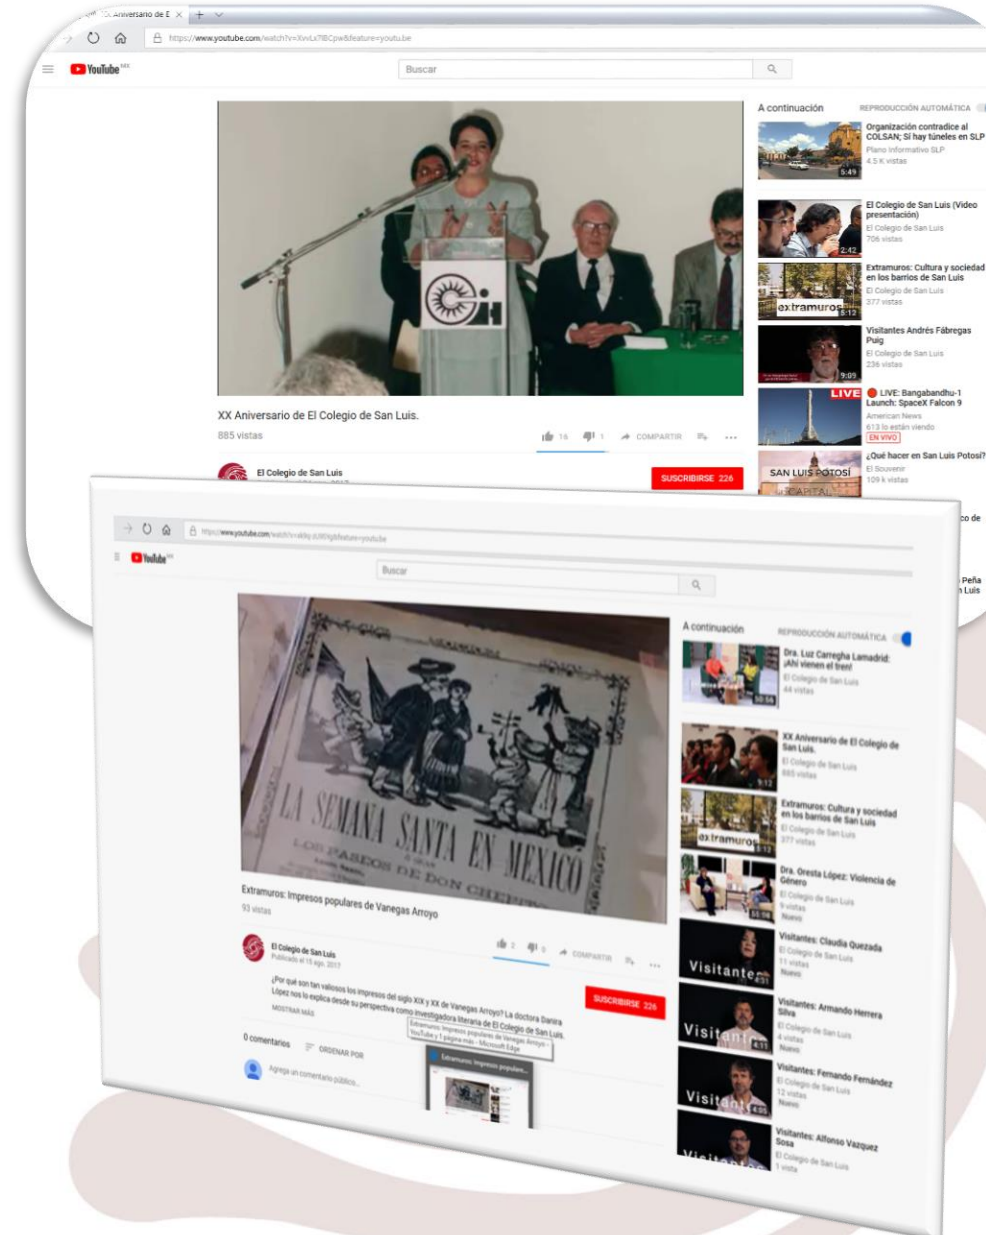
XX Aniversario de E ×  +

https://www.youtube.com/watch?v=XvvLx7IBCpw&feature=youtu.be

YouTube MX

Buscar

A continuación

REPRODUCCIÓN AUTOMÁTICA

Organización contradice al COLSAN; Sí hay túneles en SLP
Plano Informativo SLP
4.5 K vistas
5:49

El Colegio de San Luis (Video presentación)
El Colegio de San Luis
706 vistas
2:42

Extramuros: Cultura y sociedad en los barrios de San Luis
El Colegio de San Luis
377 vistas
extramuros
5:12

Visitantes Andrés Fábregas Puig
El Colegio de San Luis
236 vistas
9:09

LIVE

LIVE: Bangabandhu-1 Launch: SpaceX Falcon 9
American News
613 lo están viendo
EN VIVO

¿Qué hacer en San Luis Potosí?
El Souvenir
109 k vistas
SAN LUIS POTOSÍ
CAPITAL

XX Aniversario de El Colegio de San Luis.
885 vistas

16  1  COMPARTIR

El Colegio de San Luis

SUSCRIBIRSE 226

co de

Peña
Luis

https://www.youtube.com/watch?v=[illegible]&feature=youtu.be

YouTube MX

Buscar

LA SEMANA SANTA EN MEXICO
LOS PASEOS DE DON CHEPITO

Extramuros: Impresos populares de Vanegas Arroyo
93 vistas

2  0  COMPARTIR

El Colegio de San Luis
Publicado el 15 ago. 2017

SUSCRIBIRSE 226

¿Por qué son tan valiosos los impresos del siglo XIX y XX de Vanegas Arroyo? La doctora Danira López nos lo explica desde su perspectiva como investigadora literaria de El Colegio de San Luis.
MOSTRAR MÁS

Extramuros: Impresos populares de Vanegas Arroyo - YouTube y 1 página más - Microsoft Edge

Extramuros: Impresos popular...

0 comentarios  ORDENAR POR

Agrega un comentario público...

A continuación

REPRODUCCIÓN AUTOMÁTICA

Dra. Luz Carregha Lamadrid: ¡Ahí vienen el tren!
El Colegio de San Luis
44 vistas
50:56

XX Aniversario de El Colegio de San Luis.
El Colegio de San Luis
885 vistas
9:12

Extramuros: Cultura y sociedad en los barrios de San Luis
El Colegio de San Luis
377 vistas
extramuros
5:12

Dra. Oresta López: Violencia de Género
El Colegio de San Luis
9 vistas
Nuevo
51:06

Visitantes: Claudia Quezada
El Colegio de San Luis
11 vistas
Nuevo
Visitantes
4:31

Visitantes: Armando Herrera Silva
El Colegio de San Luis
4 vistas
Nuevo
Visitantes
6:11

Visitantes: Fernando Fernández
El Colegio de San Luis
12 vistas
Nuevo
Visitantes
4:05

Visitantes: Alfonso Vazquez Sosa
El Colegio de San Luis
1 vista
Visitantes